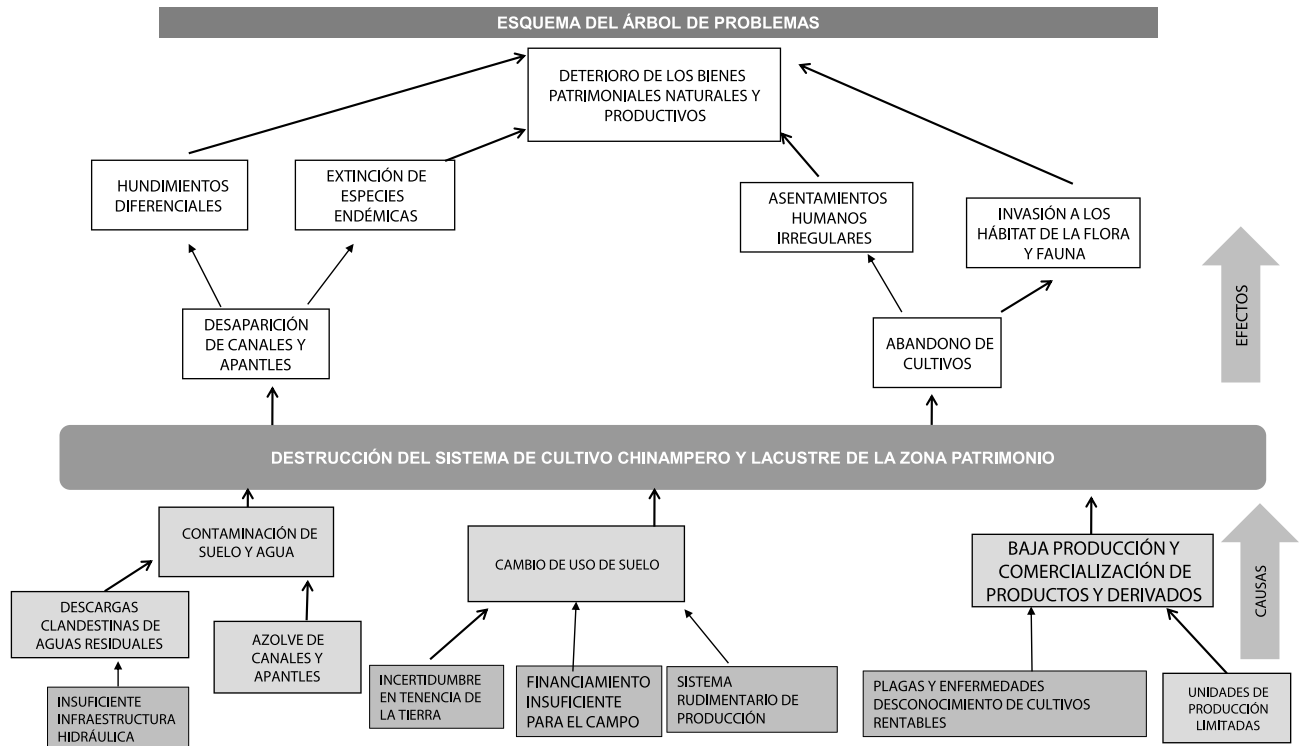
ESQUEMA DEL ÁRBOL DE PROBLEMAS

DETERIORO DE LOS BIENES PATRIMONIALES NATURALES Y PRODUCTIVOS

HUNDIMIENTOS DIFERENCIALES

EXTINCIÓN DE ESPECIES ENDÉMICAS

ASENTAMIENTOS HUMANOS IRREGULARES

INVASIÓN A LOS HÁBITAT DE LA FLORA Y FAUNA

DESAPARICIÓN DE CANALES Y APANTLES

ABANDONO DE CULTIVOS

EFECTOS

DESTRUCCIÓN DEL SISTEMA DE CULTIVO CHINAMPERO Y LACUSTRE DE LA ZONA PATRIMONIO

CONTAMINACIÓN DE SUELO Y AGUA

CAMBIO DE USO DE SUELO

BAJA PRODUCCIÓN Y COMERCIALIZACIÓN DE PRODUCTOS Y DERIVADOS

CAUSAS

DESCARGAS CLANDESTINAS DE AGUAS RESIDUALES

AZOLVE DE CANALES Y APANTLES

INSUFICIENTE INFRAESTRUCTURA HIDRÁULICA

INCERTIDUMBRE EN TENENCIA DE LA TIERRA

FINANCIAMIENTO INSUFICIENTE PARA EL CAMPO

SISTEMA RUDIMENTARIO DE PRODUCCIÓN

PLAGAS Y ENFERMEDADES DESCONOCIMIENTO DE CULTIVOS RENTABLES

UNIDADES DE PRODUCCIÓN LIMITADAS